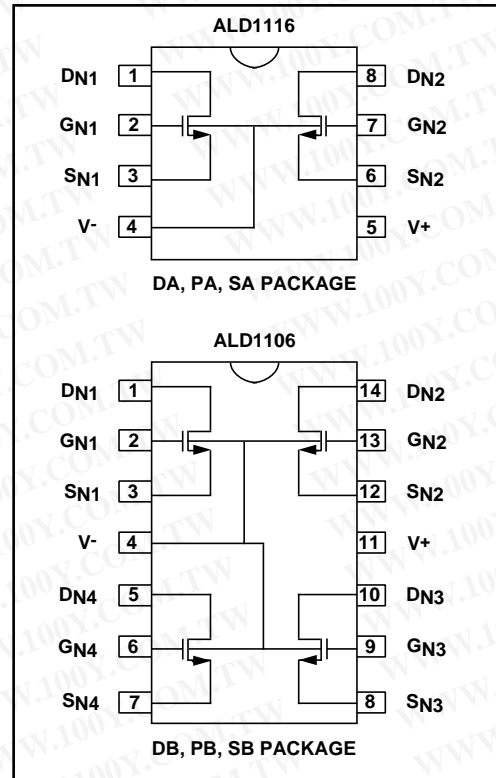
ALD1116

DN1 1
GN1 2
SN1 3
V- 4

8 DN2
7 GN2
6 SN2
5 V+

DA, PA, SA PACKAGE

ALD1106

DN1 1
GN1 2
SN1 3
V- 4
DN4 5
GN4 6
SN4 7

14 DN2
13 GN2
12 SN2
11 V+
10 DN3
9 GN3
8 SN3

DB, PB, SB PACKAGE

WWW.100Y.COM.TW